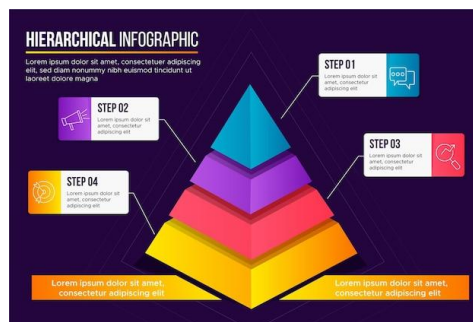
HIERARCHICAL INFOGRAPHIC

Lorem ipsum dolor sit amet, consectetuer adipiscing elit, sed diam nonummy nibh euismod tincidunt ut laoreet dolore magna

STEP 01
Lorem ipsum dolor sit amet, consectetuer adipiscing elit

STEP 02
Lorem ipsum dolor sit amet, consectetuer adipiscing elit

STEP 03
Lorem ipsum dolor sit amet, consectetuer adipiscing elit

STEP 04
Lorem ipsum dolor sit amet, consectetuer adipiscing elit

Lorem ipsum dolor sit amet, consectetur adipiscing elit

Lorem ipsum dolor sit amet, consectetur adipiscing elit